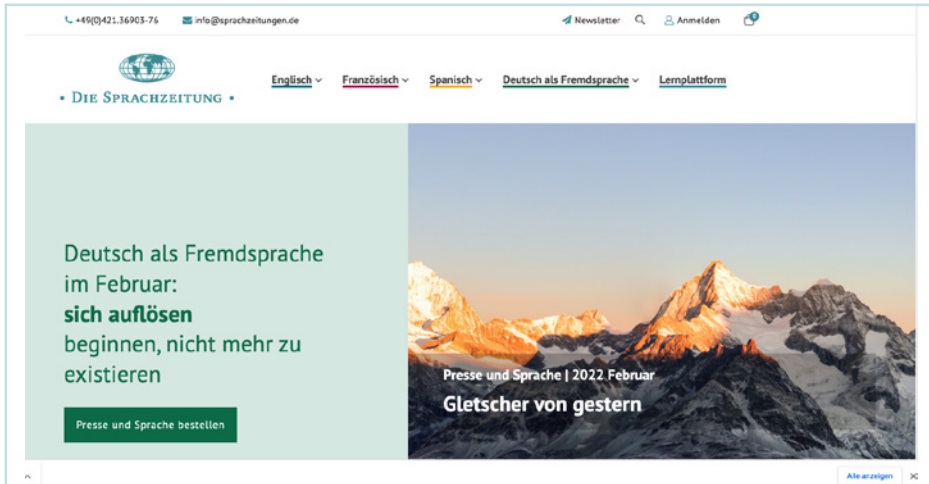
+49(0)421.36903-76 info@sprachzeitungen.de

Newsletter Anmelden 0

• Die Sprachzeitung •

Englisch Französisch Spanisch Deutsch als Fremdsprache Lernplattform

Deutsch als Fremdsprache im Februar:
**sich auflösen**
beginnen, nicht mehr zu existieren

Presse und Sprache bestellen

Presse und Sprache | 2022 Februar

Gletscher von gestern

Alle anzeigen